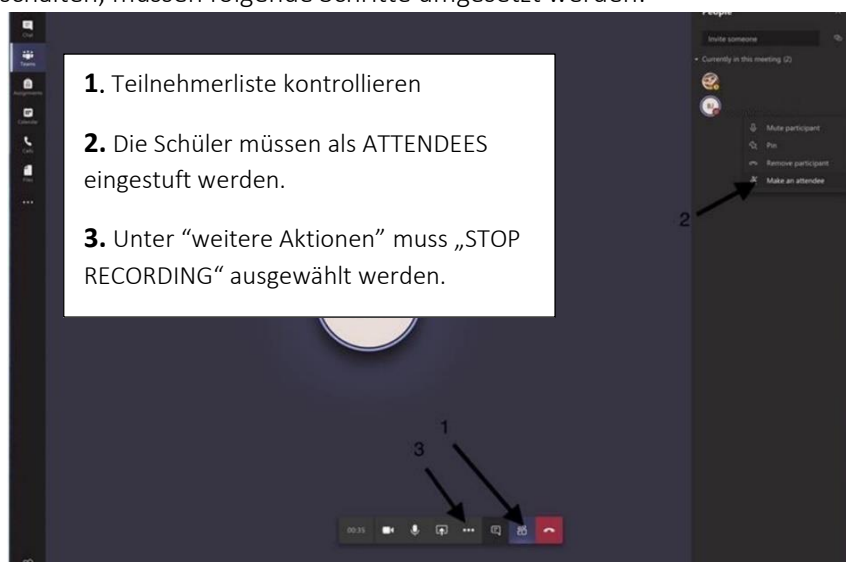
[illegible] müssen folgende Schritte umgesetzt werden:

Chat
Teams
Assignments
Calendar
Calls
Files
...

People
Invite someone
Currently in this meeting (2)

Mute participant
Pin
Remove participant
Make an attendee

**1.** Teilnehmerliste kontrollieren

**2.** Die Schüler müssen als ATTENDEES eingestuft werden.

**3.** Unter "weitere Aktionen" muss „STOP RECORDING" ausgewählt werden.

2
1
3
00:35